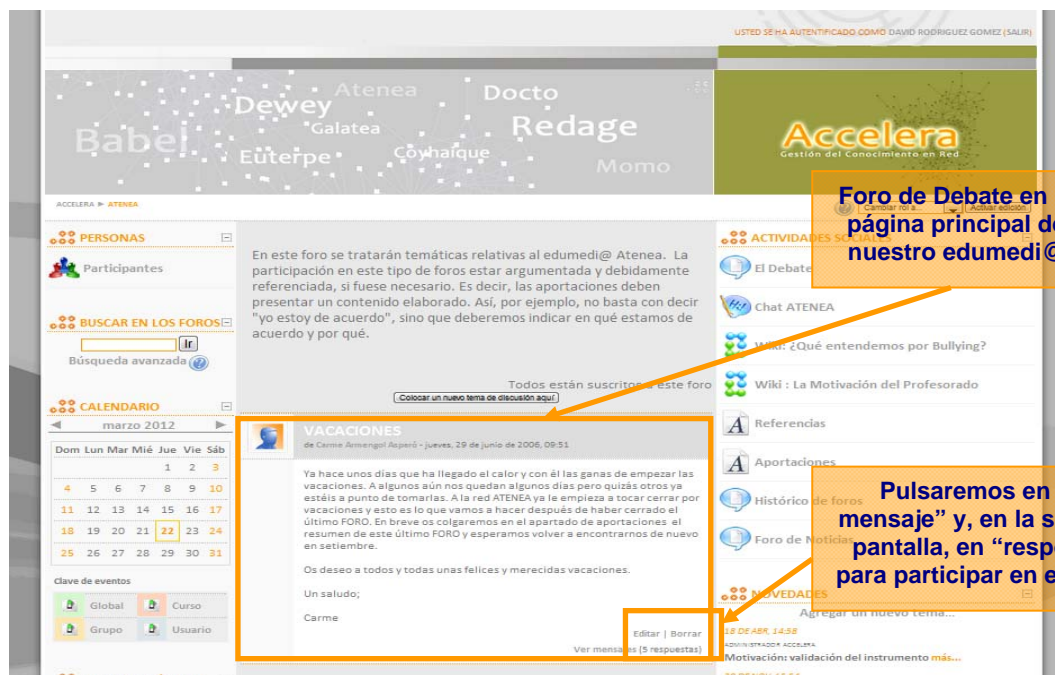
USTED SE HA AUTENTIFICADO COMO DAVID RODRIGUEZ GOMEZ (SALIR)

Babel Dewey Atenea Galatea Euterpe Coyhaique Docto Redage Momo

Accelera
Gestión del Conocimiento en Red

ACCELERA ► ATENEA

Foro de Debate en página principal de nuestro edumedi@

PERSONAS
Participantes

BUSCAR EN LOS FOROS
Ir
Búsqueda avanzada

CALENDARIO
marzo 2012

| Dom | Lun | Mar | Mié | Jue | Vie | Sáb |
|---|---|---|---|---|---|---|
| | | | | 1 | 2 | 3 |
| 4 | 5 | 6 | 7 | 8 | 9 | 10 |
| 11 | 12 | 13 | 14 | 15 | 16 | 17 |
| 18 | 19 | 20 | 21 | 22 | 23 | 24 |
| 25 | 26 | 27 | 28 | 29 | 30 | 31 |

Clave de eventos
Global Curso
Grupo Usuario

En este foro se tratarán temáticas relativas al edumedi@ Atenea. La participación en este tipo de foros estar argumentada y debidamente referenciada, si fuese necesario. Es decir, las aportaciones deben presentar un contenido elaborado. Así, por ejemplo, no basta con decir "yo estoy de acuerdo", sino que deberemos indicar en qué estamos de acuerdo y por qué.

Todos están suscritos a este foro
Colocar un nuevo tema de discusión aquí

VACACIONES
de Carme Armengol Asperó - jueves, 29 de junio de 2006, 09:51

Ya hace unos días que ha llegado el calor y con él las ganas de empezar las vacaciones. A algunos aún nos quedan algunos días pero quizás otros ya estéis a punto de tomarlas. A la red ATENEA ya le empieza a tocar cerrar por vacaciones y esto es lo que vamos a hacer después de haber cerrado el último FORO. En breve os colgaremos en el apartado de aportaciones el resumen de este último FORO y esperamos volver a encontrarnos de nuevo en setiembre.

Os deseo a todos y todas unas felices y merecidas vacaciones.

Un saludo;

Carme

Editar | Borrar
Ver mensajes (5 respuestas)

Cambiar rol a... Activar edición

ACTIVIDADES SOCIALES
El Debate
Chat ATENEA
Wiki: ¿Qué entendemos por Bullying?
Wiki : La Motivación del Profesorado
Referencias
Aportaciones
Histórico de foros
Foro de Noticias

Pulsaremos en mensaje" y, en la s pantalla, en "resp para participar en e

NOVEDADES
Agregar un nuevo tema...
18 DE ABR, 14:58
ADMINISTRADOR ACCELERA
Motivación: validación del instrumento más...